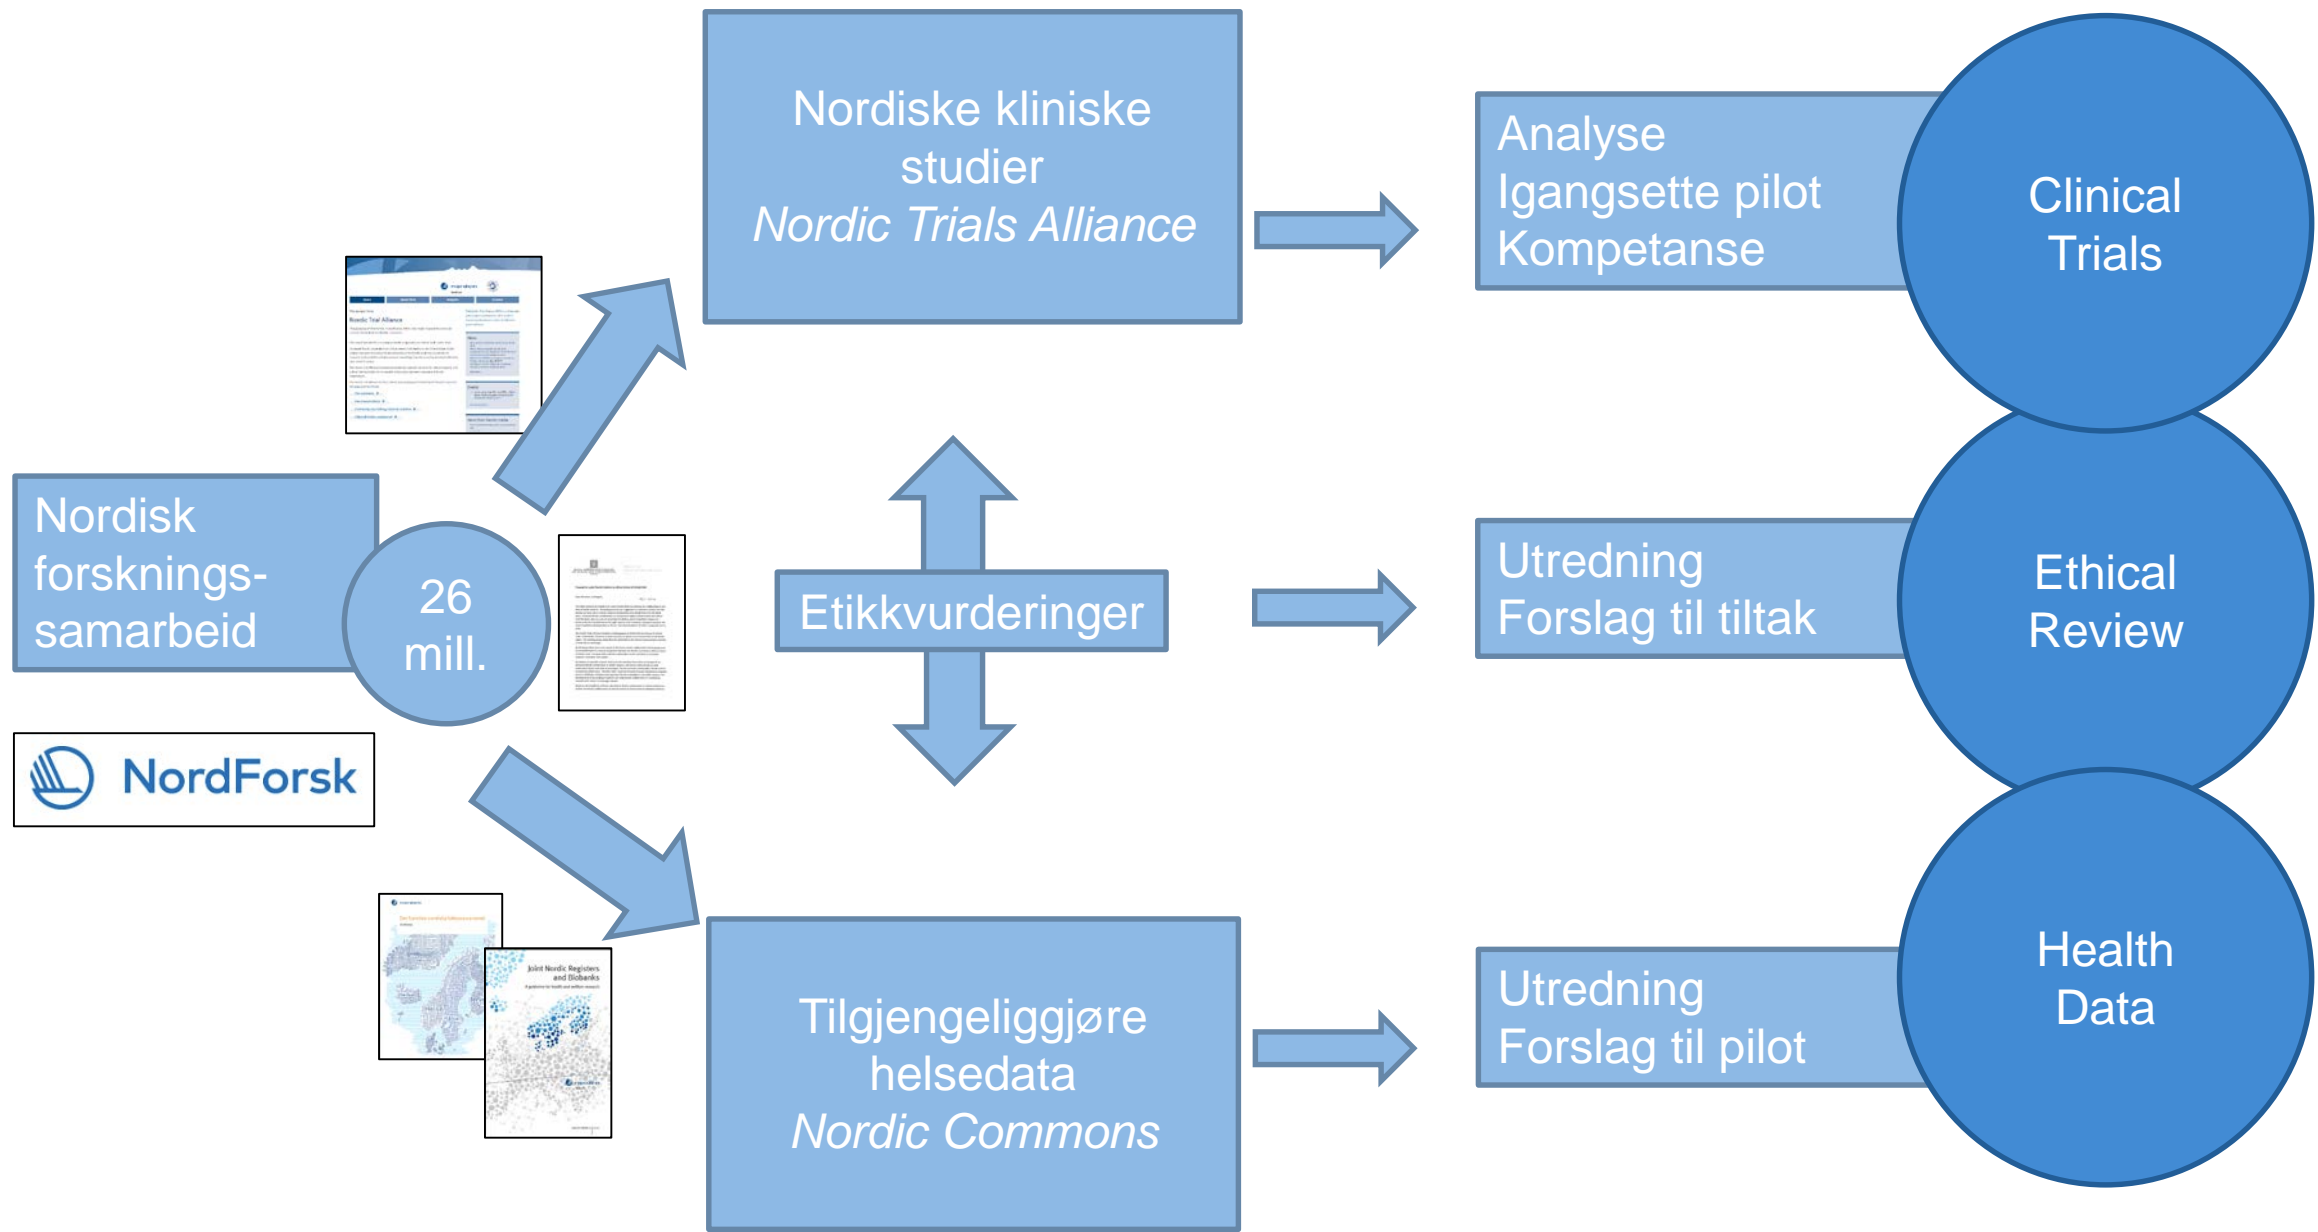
Nordisk forsknings-samarbeid

26 mill.

NordForsk

Nordic Trial Alliance

Joint Nordic Registers and Biobanks

Nordiske kliniske studier
*Nordic Trials Alliance*

Etikkvurderinger

Tilgjengeliggjøre helsedata
*Nordic Commons*

Analyse
Igangsette pilot
Kompetanse

Utredning
Forslag til tiltak

Utredning
Forslag til pilot

Clinical Trials

Ethical Review

Health Data